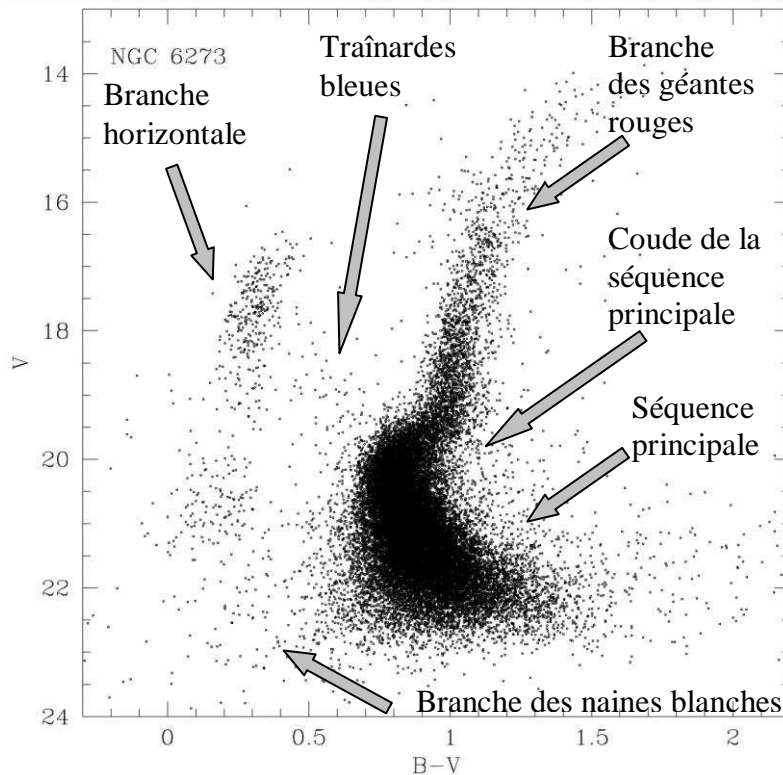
NGC 6273

Traînardes bleues

Branche des géantes rouges

Branche horizontale

Coude de la séquence principale

Séquence principale

Branche des naines blanches

V

14
16
18
20
22
24

0
0.5
1
1.5
2

B−V